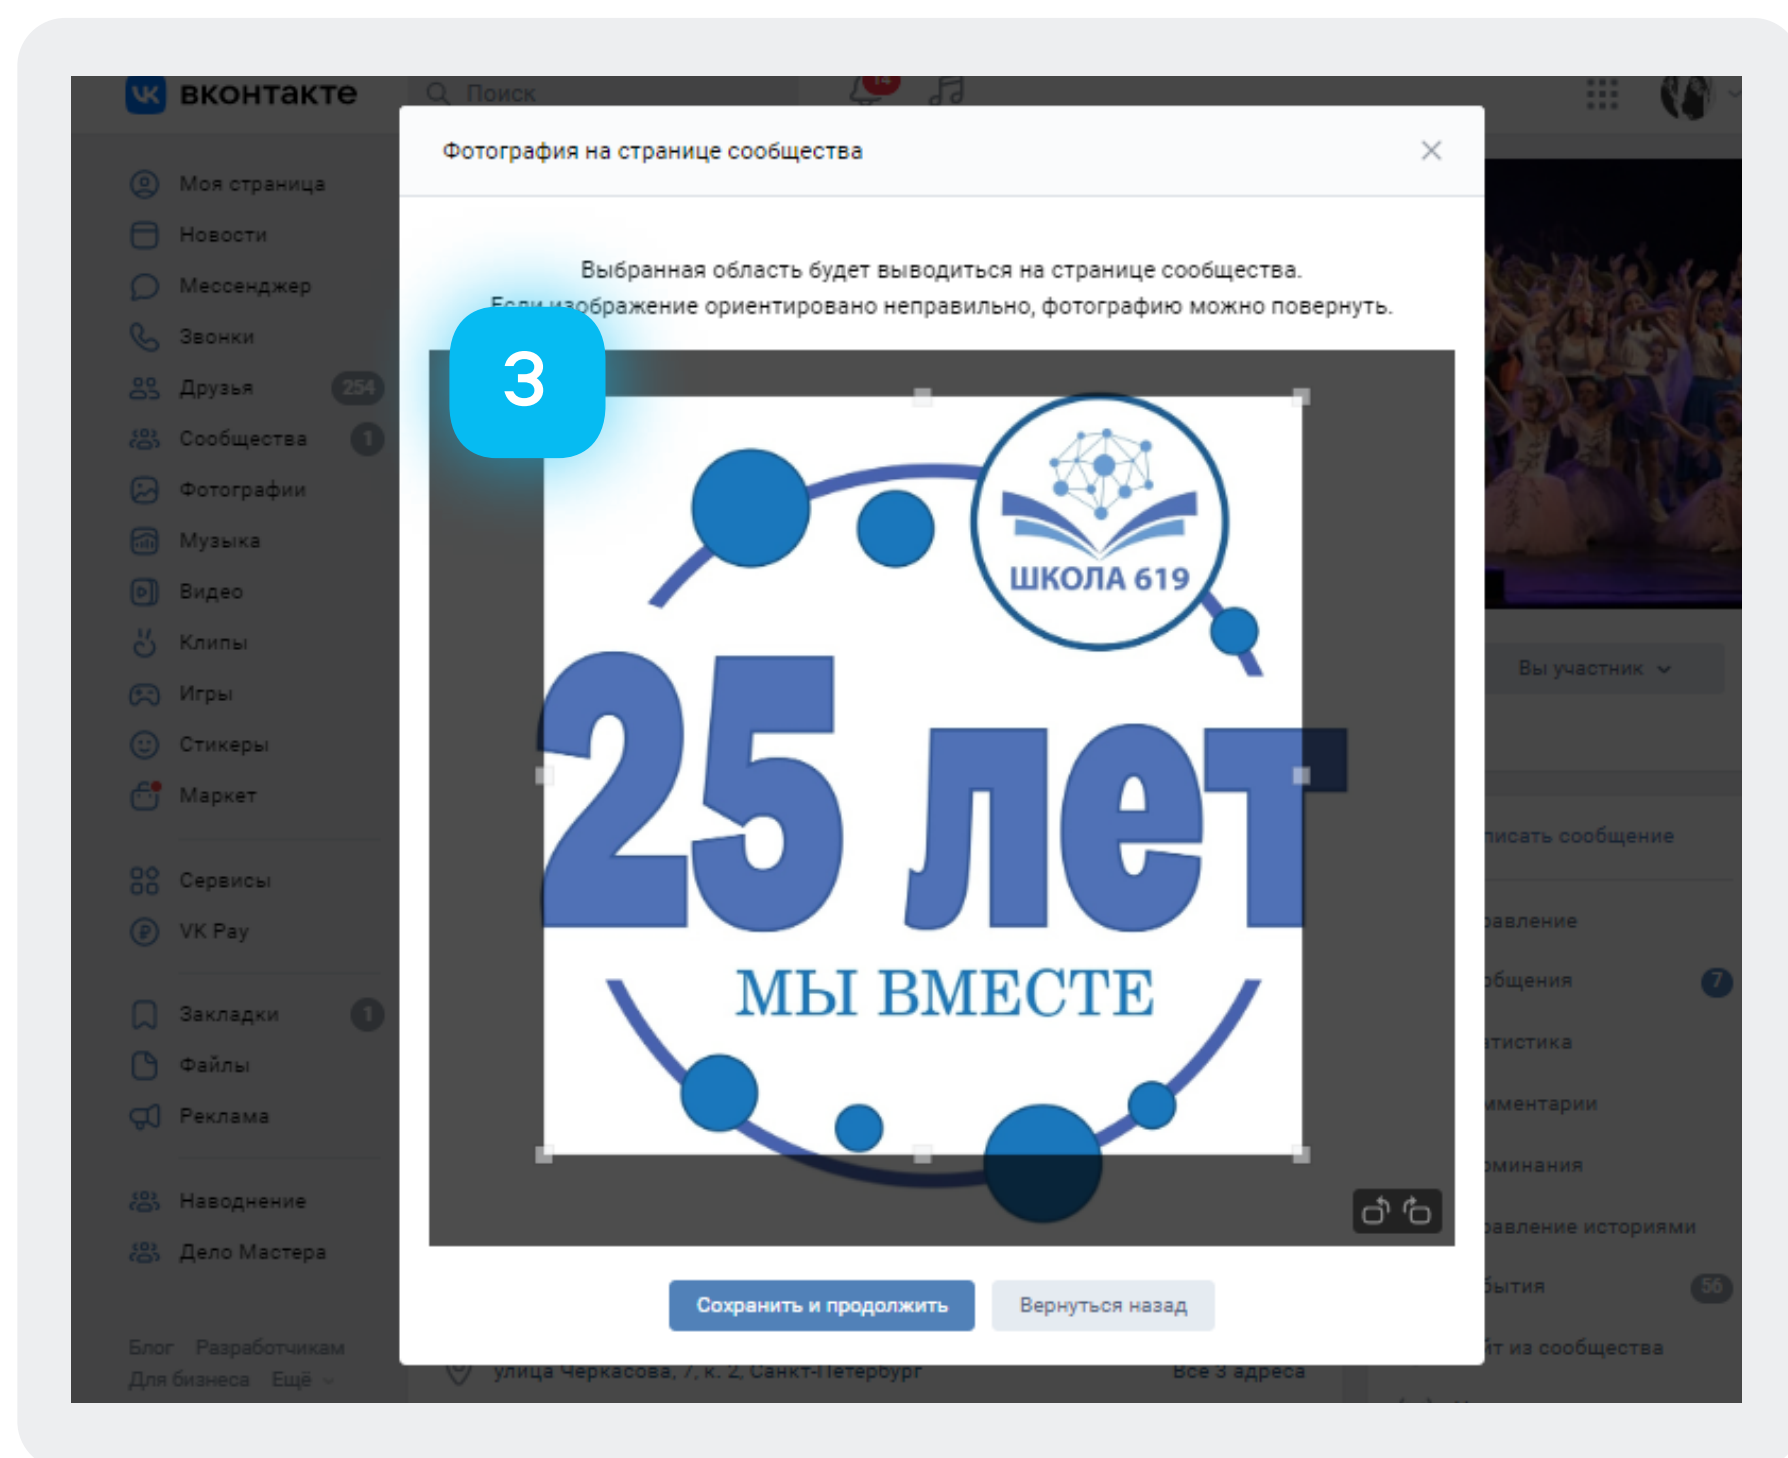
вконтакте

Поиск

Моя страница
Новости
Мессенджер
Звонки
Друзья 254
Сообщества 1
Фотографии
Музыка
Видео
Клипы
Игры
Стикеры
Маркет

Сервисы
VK Pay

Закладки 1
Файлы
Реклама

Наводнение
Дело Мастера

Блог Разработчикам
Для бизнеса Ещё

Фотография на странице сообщества

Выбранная область будет выводиться на странице сообщества.
Если изображение ориентировано неправильно, фотографию можно повернуть.

3

ШКОЛА 619

25 лет

МЫ ВМЕСТЕ

Сохранить и продолжить Вернуться назад

улица Черкасова, 7, к. 2, Санкт-Петербург Все 3 адреса

Вы участник

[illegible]писать сообщение
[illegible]равление
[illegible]общения 7
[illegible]атистика
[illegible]мментарии
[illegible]оминания
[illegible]равление историями
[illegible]бытия 56
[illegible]йт из сообщества